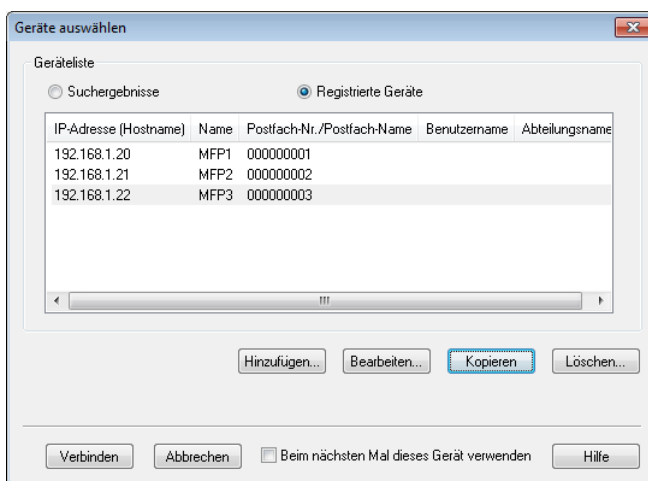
Geräte auswählen

Geräteliste

Suchergebnisse

Registrierte Geräte

| IP-Adresse (Hostname) | Name | Postfach-Nr./Postfach-Name | Benutzername | Abteilungsname |
|---|---|---|---|---|
| 192.168.1.20 | MFP1 | 000000001 | | |
| 192.168.1.21 | MFP2 | 000000002 | | |
| 192.168.1.22 | MFP3 | 000000003 | | |

Hinzufügen...

Bearbeiten...

Kopieren

Löschen...

Verbinden

Abbrechen

Beim nächsten Mal dieses Gerät verwenden

Hilfe